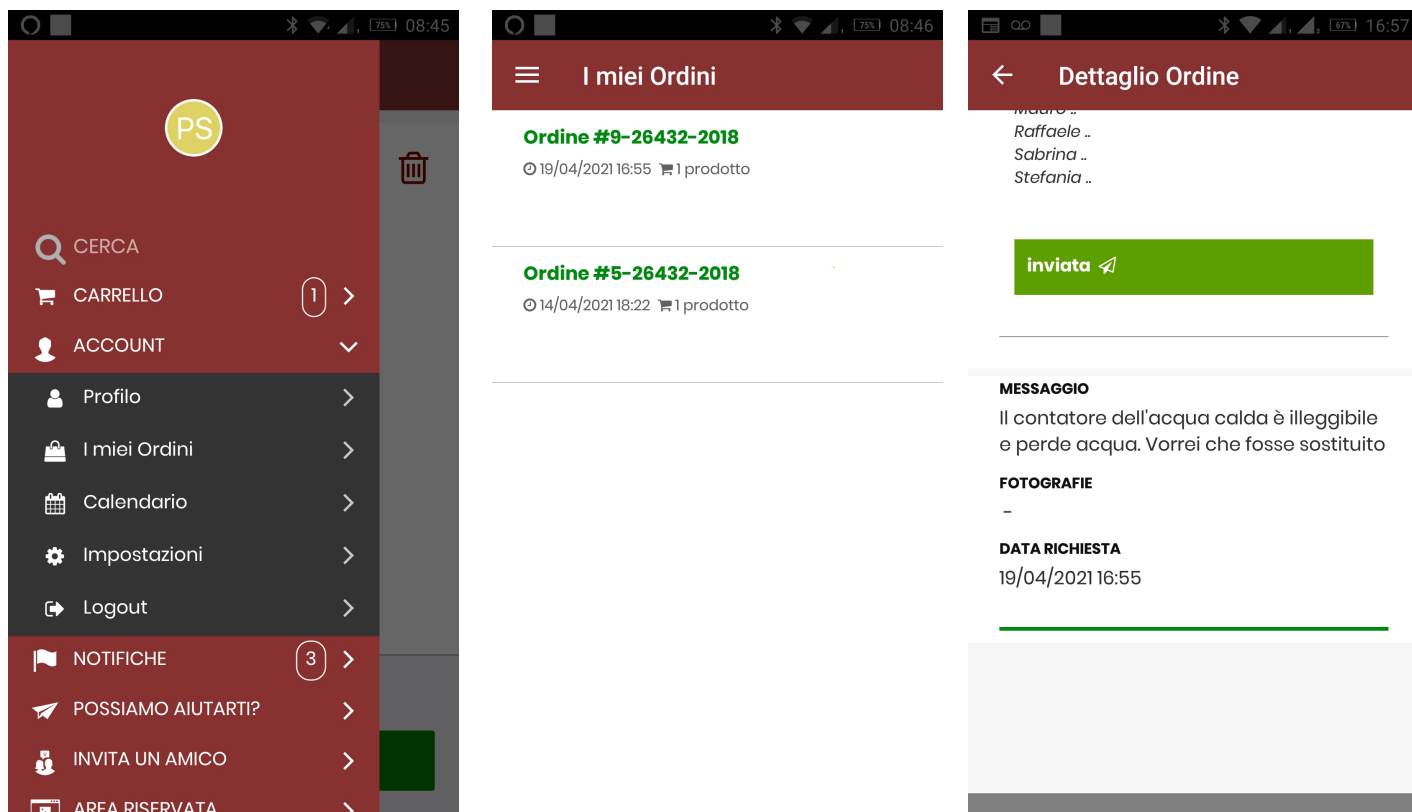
75% 08:45

PS

CERCA

CARRELLO 1

ACCOUNT

Profilo

I miei Ordini

Calendario

Impostazioni

Logout

NOTIFICHE 3

POSSIAMO AIUTARTI?

INVITA UN AMICO

AREA RISERVATA

75% 08:46

I miei Ordini

Ordine #9-26432-2018

19/04/2021 16:55 1 prodotto

Ordine #5-26432-2018

14/04/2021 18:22 1 prodotto

67% 16:57

Dettaglio Ordine

Mauro ..

Raffaele ..

Sabrina ..

Stefania ..

inviata

MESSAGGIO

Il contatore dell'acqua calda è illeggibile e perde acqua. Vorrei che fosse sostituito

FOTOGRAFIE

-

DATA RICHIESTA

19/04/2021 16:55